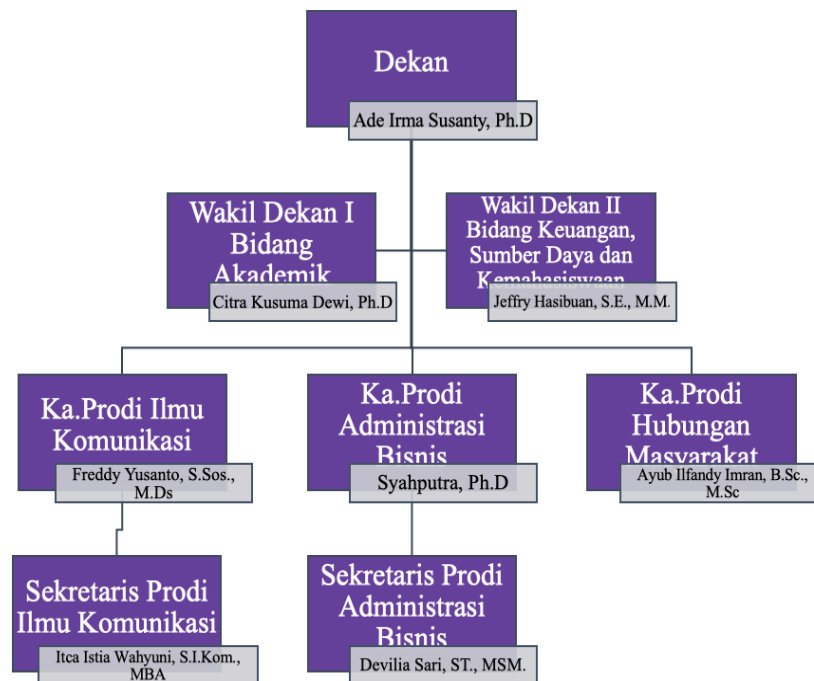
Dekan

Ade Irma Susanty, Ph.D

Wakil Dekan I Bidang Akademik

Citra Kusuma Dewi, Ph.D

Wakil Dekan II Bidang Keuangan, Sumber Daya dan Kemahasiswaan

Jeffry Hasibuan, S.E., M.M.

Ka.Prodi Ilmu Komunikasi

Freddy Yusanto, S.Sos., M.Ds

Ka.Prodi Administrasi Bisnis

Syahputra, Ph.D

Ka.Prodi Hubungan Masyarakat

Ayub Ilfandy Imran, B.Sc., M.Sc

Sekretaris Prodi Ilmu Komunikasi

Itca Istia Wahyuni, S.I.Kom., MBA

Sekretaris Prodi Administrasi Bisnis

Devilia Sari, ST., MSM.